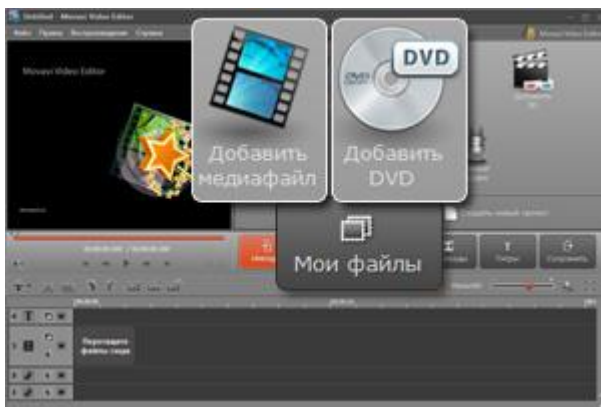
Untitled - Movavi Video Editor

Файл Правка Воспроизведение Справка

Movavi Video Editor

Movavi Video Editor

DVD

Добавить медиафайл

Добавить DVD

Мои файлы

Создать новый проект

Перетащите файлы сюда

Сохранить